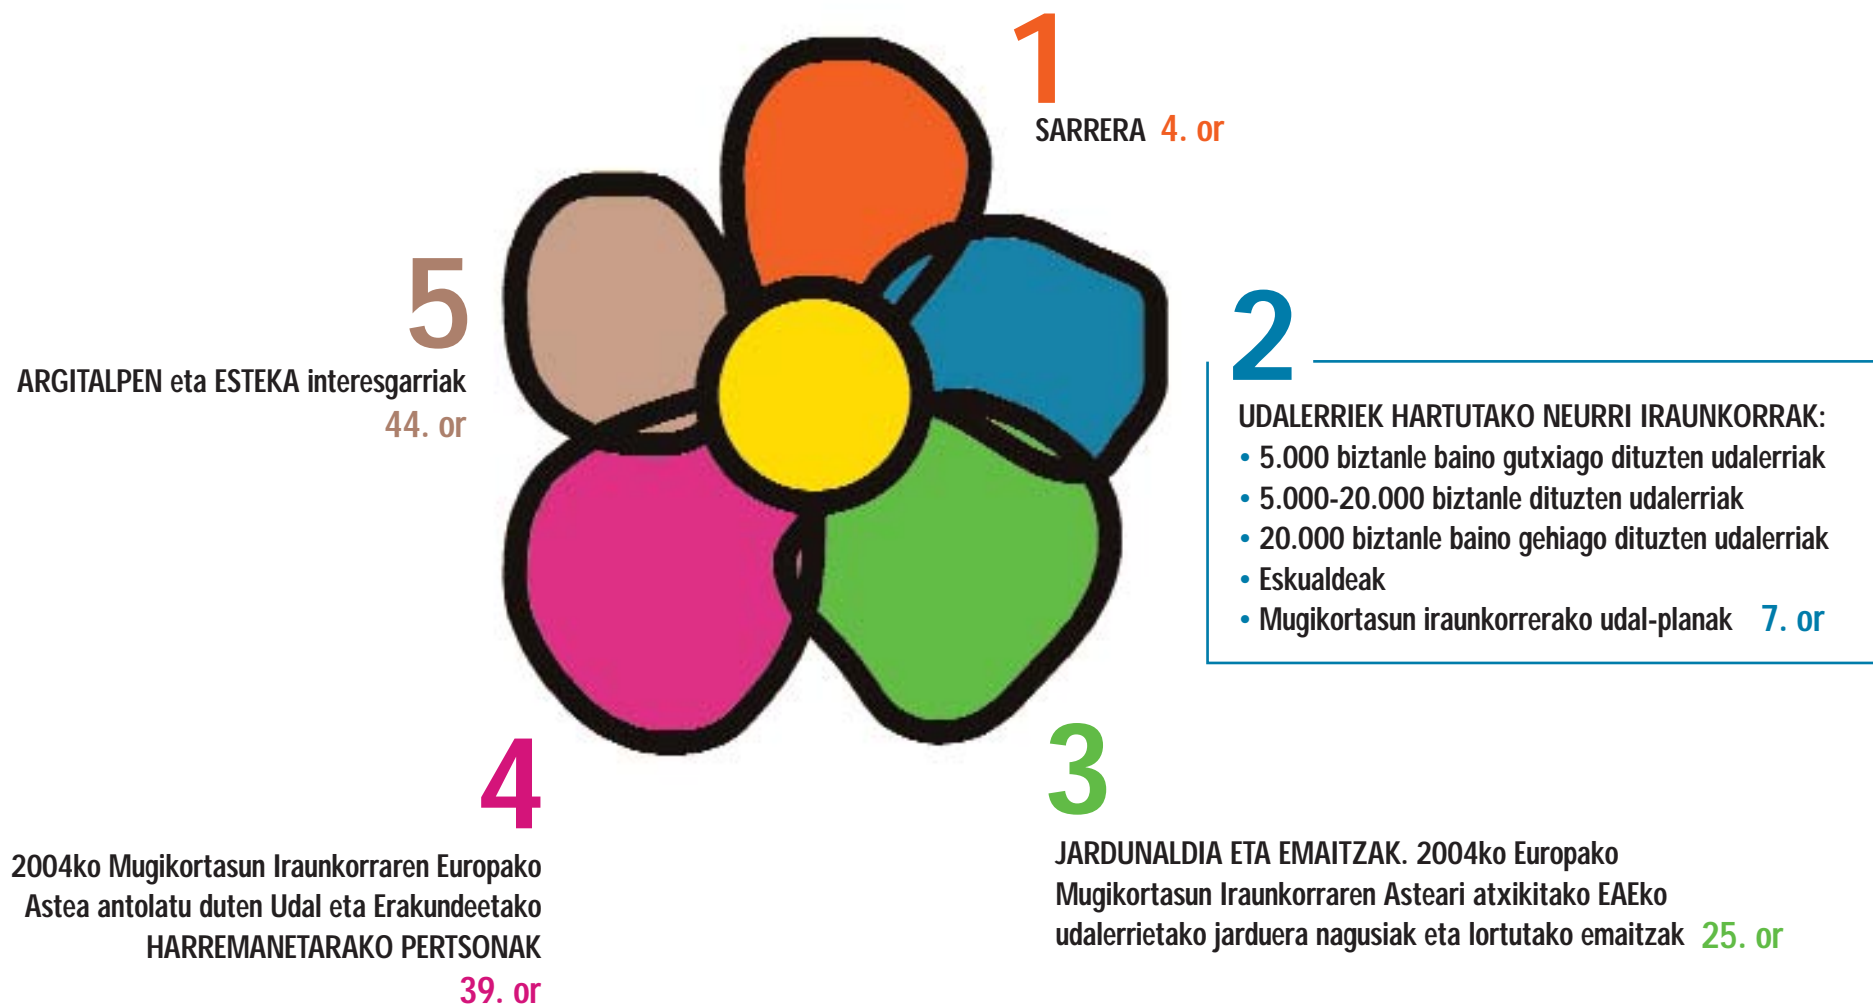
1
SARRERA 4. or

5
ARGITALPEN eta ESTEKA interesgarriak
44. or

2
UDALERRIEK HARTUTAKO NEURRI IRAUNKORRAK:
• 5.000 biztanle baino gutxiago dituzten udalerriak
• 5.000-20.000 biztanle dituzten udalerriak
• 20.000 biztanle baino gehiago dituzten udalerriak
• Eskualdeak
• Mugikortasun iraunkorrerako udal-planak 7. or

4
2004ko Mugikortasun Iraunkorraren Europako Astea antolatu duten Udal eta Erakundeetako HARREMANETARAKO PERTSONAK
39. or

3
JARDUNALDIA ETA EMAITZAK. 2004ko Europako Mugikortasun Iraunkorraren Asteari atxikitako EAEko udalerrietako jarduera nagusiak eta lortutako emaitzak 25. or